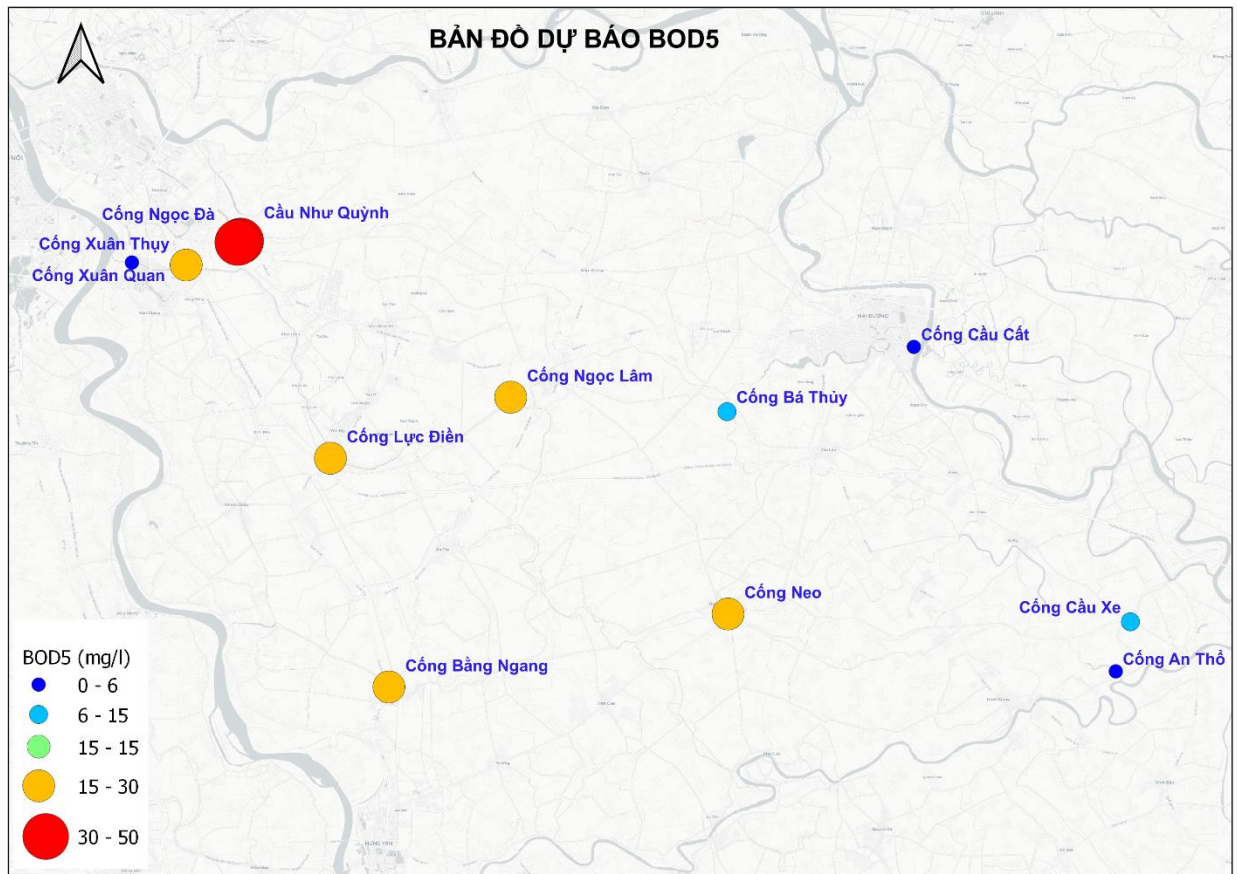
BẢN ĐỒ DỰ BÁO BOD5

Cống Ngọc Đà
Cầu Như Quỳnh
Cống Xuân Thụy
Cống Xuân Quan
Cống Cầu Cất
Cống Ngọc Lâm
Cống Bá Thủy
Cống Lực Điền
Cống Neo
Cống Cầu Xe
Cống An Thổ
Cống Bằng Ngang

BOD5 (mg/l)
0 - 6
6 - 15
15 - 15
15 - 30
30 - 50